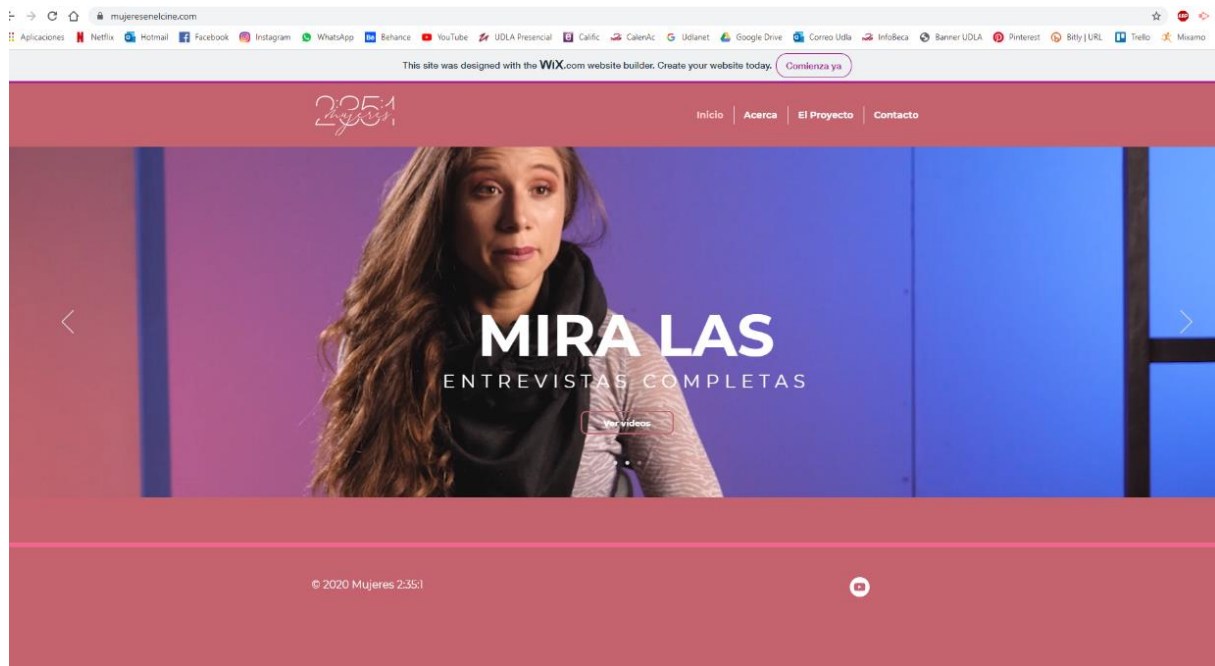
mujeresenelcine.com

Aplicaciones Netflix Hotmail Facebook Instagram WhatsApp Behance YouTube UDLA Presencial Calific CalenAc Udlanet Google Drive Correo Udla InfoBeca Banner UDLA Pinterest Bitly | URL Trello Mixamo

This site was designed with the WiX.com website builder. Create your website today. Comienza ya

2:35:1 mujeres

Inicio Acerca El Proyecto Contacto

MIRA LAS
ENTREVISTAS COMPLETAS

Ver videos

© 2020 Mujeres 2:35:1